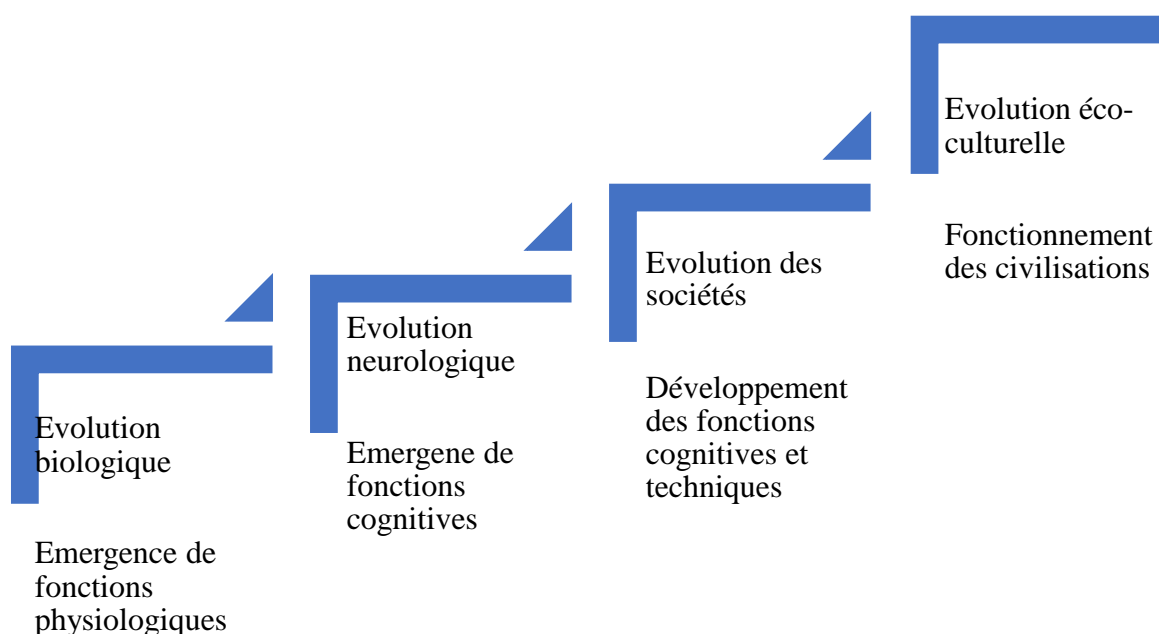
Evolution biologique

Emergence de fonctions physiologiques

Evolution neurologique

Emergene de fonctions cognitives

Evolution des sociétés

Développement des fonctions cognitives et techniques

Evolution éco-culturelle

Fonctionnement des civilisations